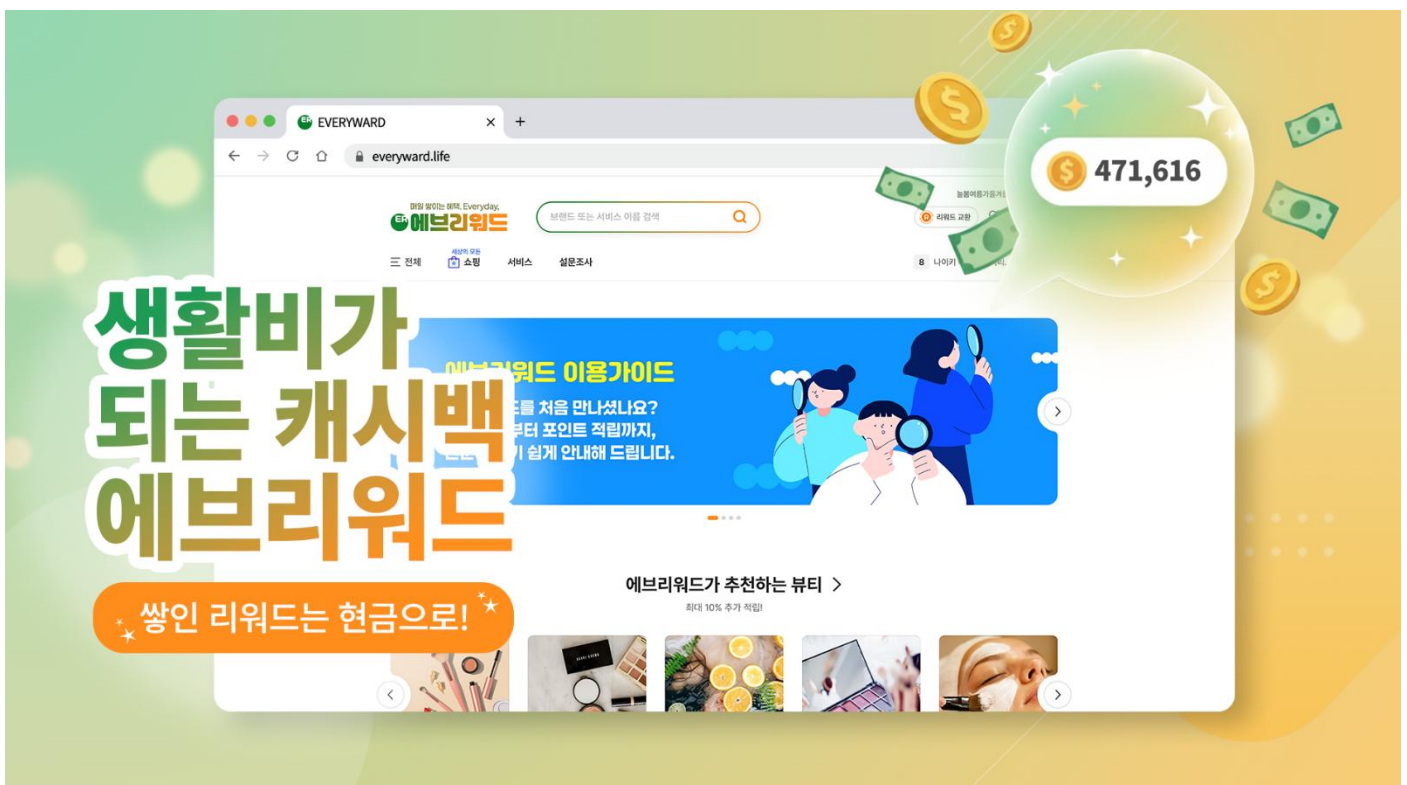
EVERYWARD
everyward.life

매일 쌓이는 혜택, Everyday,
에브리워드

브랜드 또는 서비스 이름 검색

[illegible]
리워드 교환

전체
세상의 모든
쇼핑
서비스
설문조사

나이키

471,616

생활비가 되는 캐시백 에브리워드

쌓인 리워드는 현금으로!

에브리워드 이용가이드
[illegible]를 처음 만나셨나요?
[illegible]터 포인트 적립까지,
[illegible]기 쉽게 안내해 드립니다.

에브리워드가 추천하는 뷰티 >
최대 10% 추가 적립!